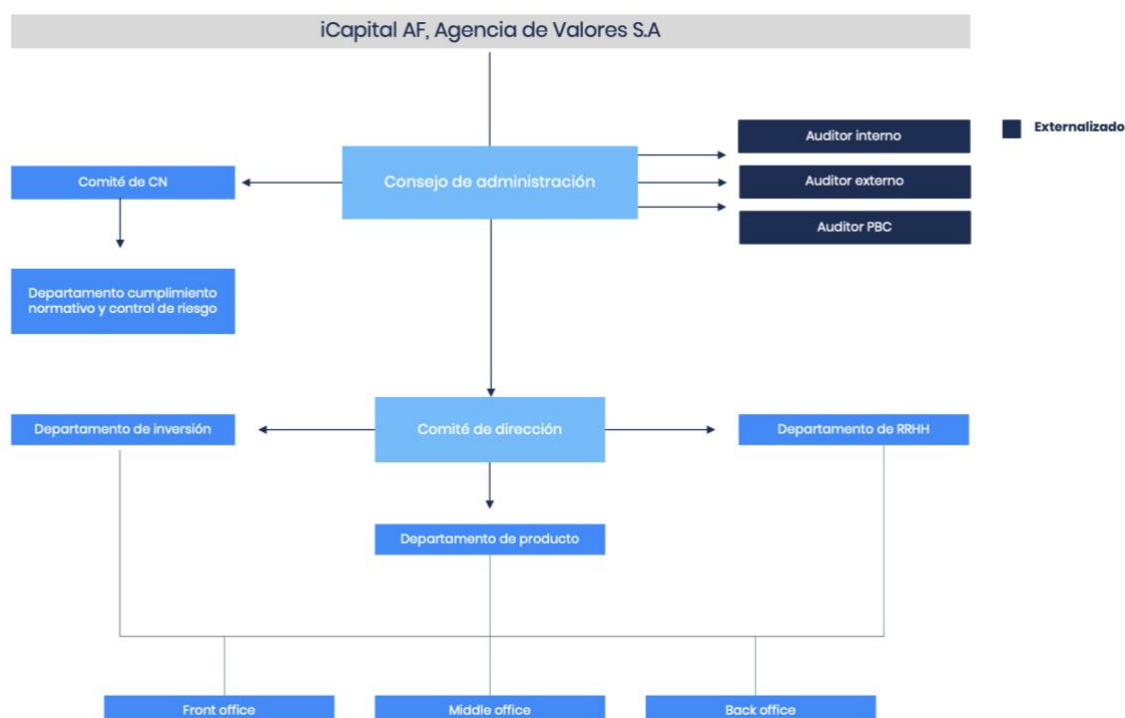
iCapital AF, Agencia de Valores S.A

Externalizado

Auditor interno

Auditor externo

Auditor PBC

Comité de CN

Consejo de administración

Departamento cumplimiento normativo y control de riesgo

Departamento de inversión

Comité de dirección

Departamento de RRHH

Departamento de producto

Front office

Middle office

Back office